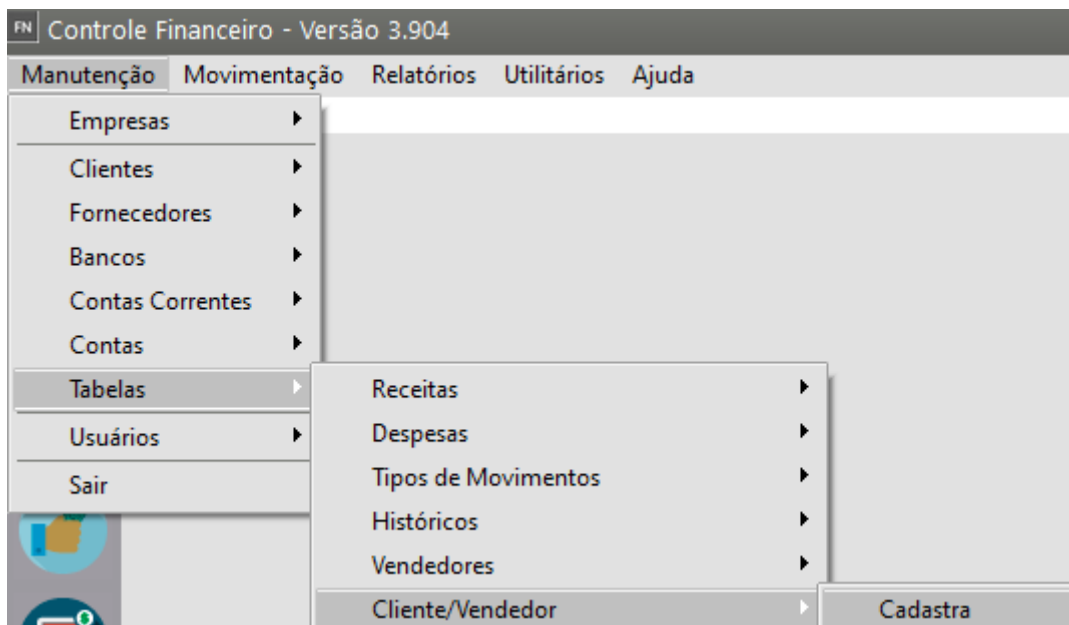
FN Controle Financeiro - Versão 3.904

Manutenção Movimentação Relatórios Utilitários Ajuda

Empresas
Clientes
Fornecedores
Bancos
Contas Correntes
Contas
Tabelas
Usuários
Sair

Receitas
Despesas
Tipos de Movimentos
Históricos
Vendedores
Cliente/Vendedor

Cadastra